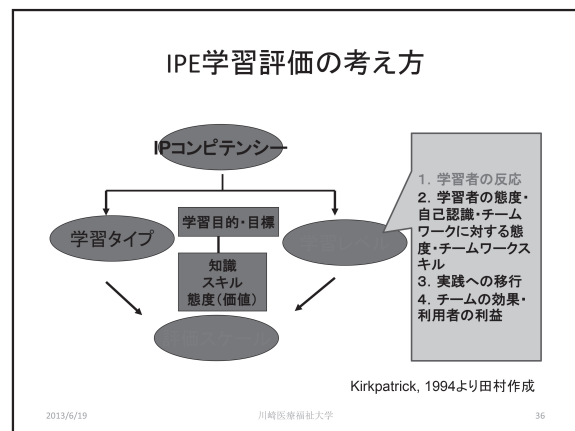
IPE学習評価の考え方

IPコンピテンシー

学習タイプ

学習目的・目標

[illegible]

知識
スキル
態度（価値）

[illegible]

1. 学習者の反応
2. 学習者の態度・自己認識・チームワークに対する態度・チームワークスキル
3. 実践への移行
4. チームの効果・利用者の利益

Kirkpatrick, 1994より田村作成

2013/6/19

川崎医療福祉大学

36